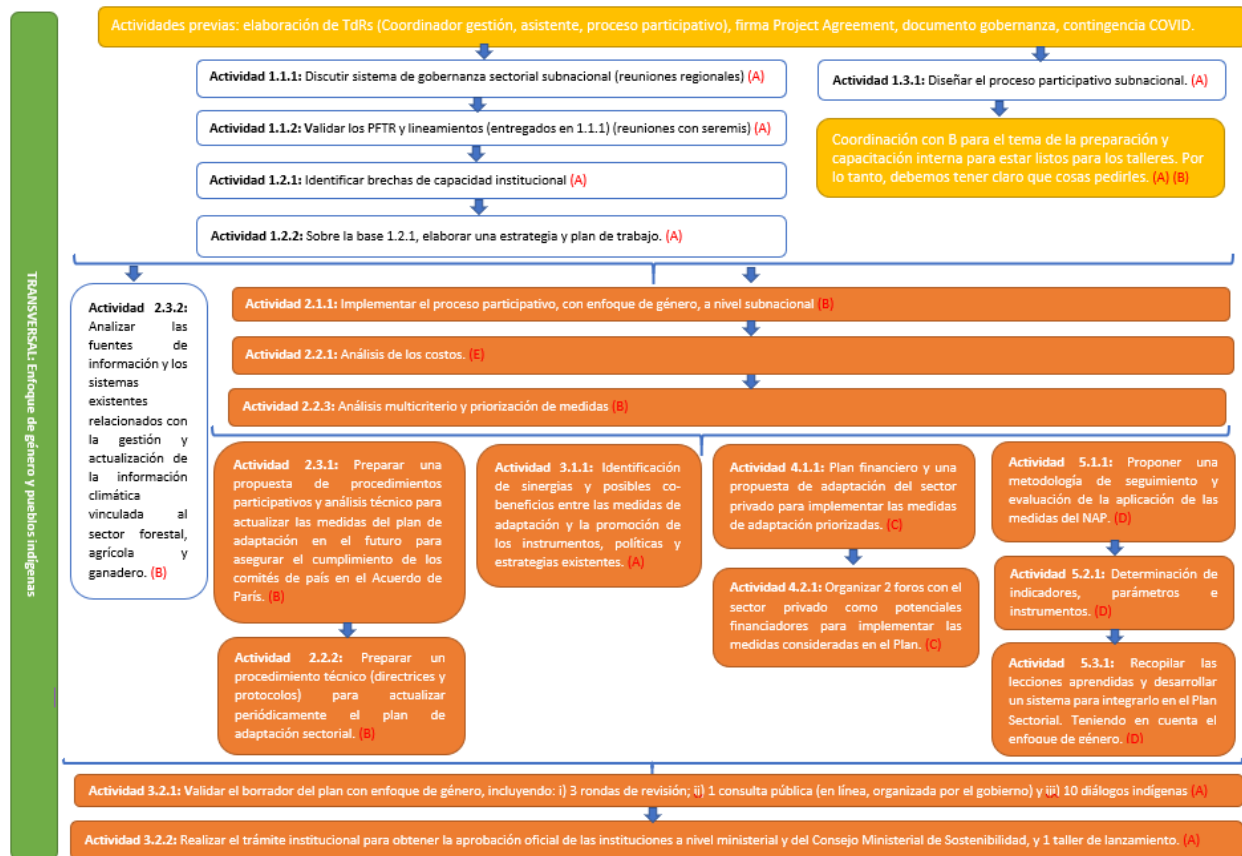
TRANSVERSAL: Enfoque de género y pueblos indígenas

Actividades previas: elaboración de TdRs (Coordinador gestión, asistente, proceso participativo), firma Project Agreement, documento gobernanza, contingencia COVID.

Actividad 1.1.1: Discutir sistema de gobernanza sectorial subnacional (reuniones regionales) (A)

Actividad 1.1.2: Validar los PFTR y lineamientos (entregados en 1.1.1) (reuniones con seremis) (A)

Actividad 1.2.1: Identificar brechas de capacidad institucional (A)

Actividad 1.2.2: Sobre la base 1.2.1, elaborar una estrategia y plan de trabajo. (A)

Actividad 1.3.1: Diseñar el proceso participativo subnacional. (A)

Coordinación con B para el tema de la preparación y capacitación interna para estar listos para los talleres. Por lo tanto, debemos tener claro que cosas pedirles. (A) (B)

Actividad 2.3.2: Analizar las fuentes de información y los sistemas existentes relacionados con la gestión y actualización de la información climática vinculada al sector forestal, agrícola y ganadero. (B)

Actividad 2.1.1: Implementar el proceso participativo, con enfoque de género, a nivel subnacional (B)

Actividad 2.2.1: Análisis de los costos. (E)

Actividad 2.2.3: Análisis multicriterio y priorización de medidas (B)

Actividad 2.3.1: Preparar una propuesta de procedimientos participativos y análisis técnico para actualizar las medidas del plan de adaptación en el futuro para asegurar el cumplimiento de los comités de país en el Acuerdo de París. (B)

Actividad 2.2.2: Preparar un procedimiento técnico (directrices y protocolos) para actualizar periódicamente el plan de adaptación sectorial. (B)

Actividad 3.1.1: Identificación de sinergias y posibles co-beneficios entre las medidas de adaptación y la promoción de los instrumentos, políticas y estrategias existentes. (A)

Actividad 4.1.1: Plan financiero y una propuesta de adaptación del sector privado para implementar las medidas de adaptación priorizadas. (C)

Actividad 4.2.1: Organizar 2 foros con el sector privado como potenciales financiadores para implementar las medidas consideradas en el Plan. (C)

Actividad 5.1.1: Proponer una metodología de seguimiento y evaluación de la aplicación de las medidas del NAP. (D)

Actividad 5.2.1: Determinación de indicadores, parámetros e instrumentos. (D)

Actividad 5.3.1: Recopilar las lecciones aprendidas y desarrollar un sistema para integrarlo en el Plan Sectorial. Teniendo en cuenta el enfoque de género. (D)

Actividad 3.2.1: Validar el borrador del plan con enfoque de género, incluyendo: i) 3 rondas de revisión; ii) 1 consulta pública (en línea, organizada por el gobierno) y iii) 10 diálogos indígenas (A)

Actividad 3.2.2: Realizar el trámite institucional para obtener la aprobación oficial de las instituciones a nivel ministerial y del Consejo Ministerial de Sostenibilidad, y 1 taller de lanzamiento. (A)